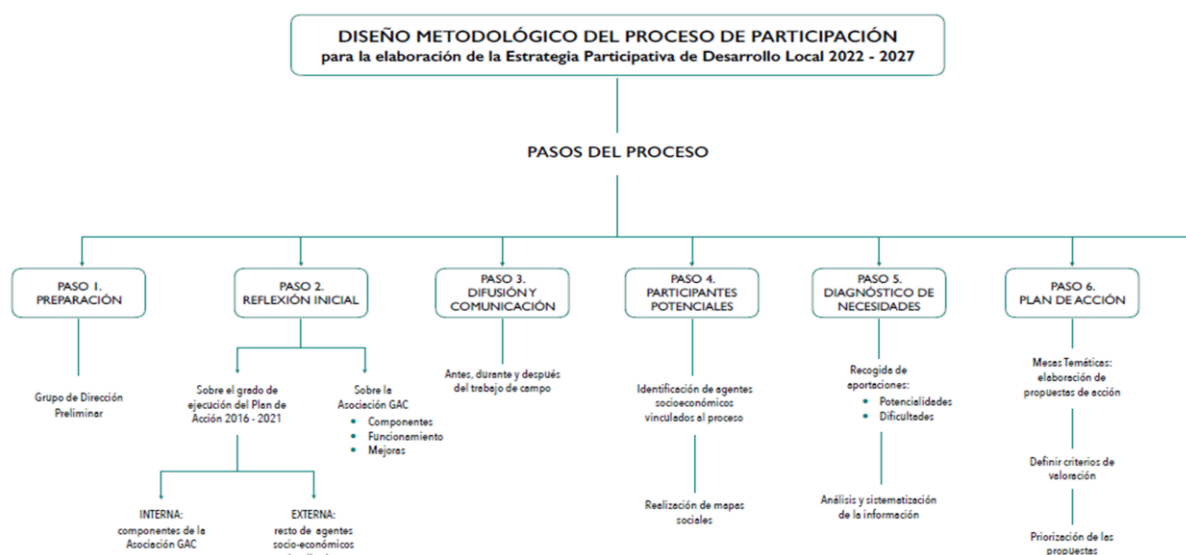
DISEÑO METODOLÓGICO DEL PROCESO DE PARTICIPACIÓN
para la elaboración de la Estrategia Participativa de Desarrollo Local 2022 - 2027

PASOS DEL PROCESO

PASO 1.
PREPARACIÓN

Grupo de Dirección Preliminar

PASO 2.
REFLEXIÓN INICIAL

Sobre el grado de ejecución del Plan de Acción 2016 - 2021

INTERNA:
componentes de la Asociación GAC

EXTERNA:
resto de agentes socio-económicos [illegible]

Sobre la Asociación GAC
• Componentes
• Funcionamiento
• Mejoras

PASO 3.
DIFUSIÓN Y COMUNICACIÓN

Antes, durante y después del trabajo de campo

PASO 4.
PARTICIPANTES POTENCIALES

Identificación de agentes socioeconómicos vinculados al proceso

Realización de mapas sociales

PASO 5.
DIAGNÓSTICO DE NECESIDADES

Recogida de aportaciones:
• Potencialidades
• Dificultades

Análisis y sistematización de la información

PASO 6.
PLAN DE ACCIÓN

Mesas Temáticas: elaboración de propuestas de acción

Definir criterios de valoración

Priorización de las propuestas